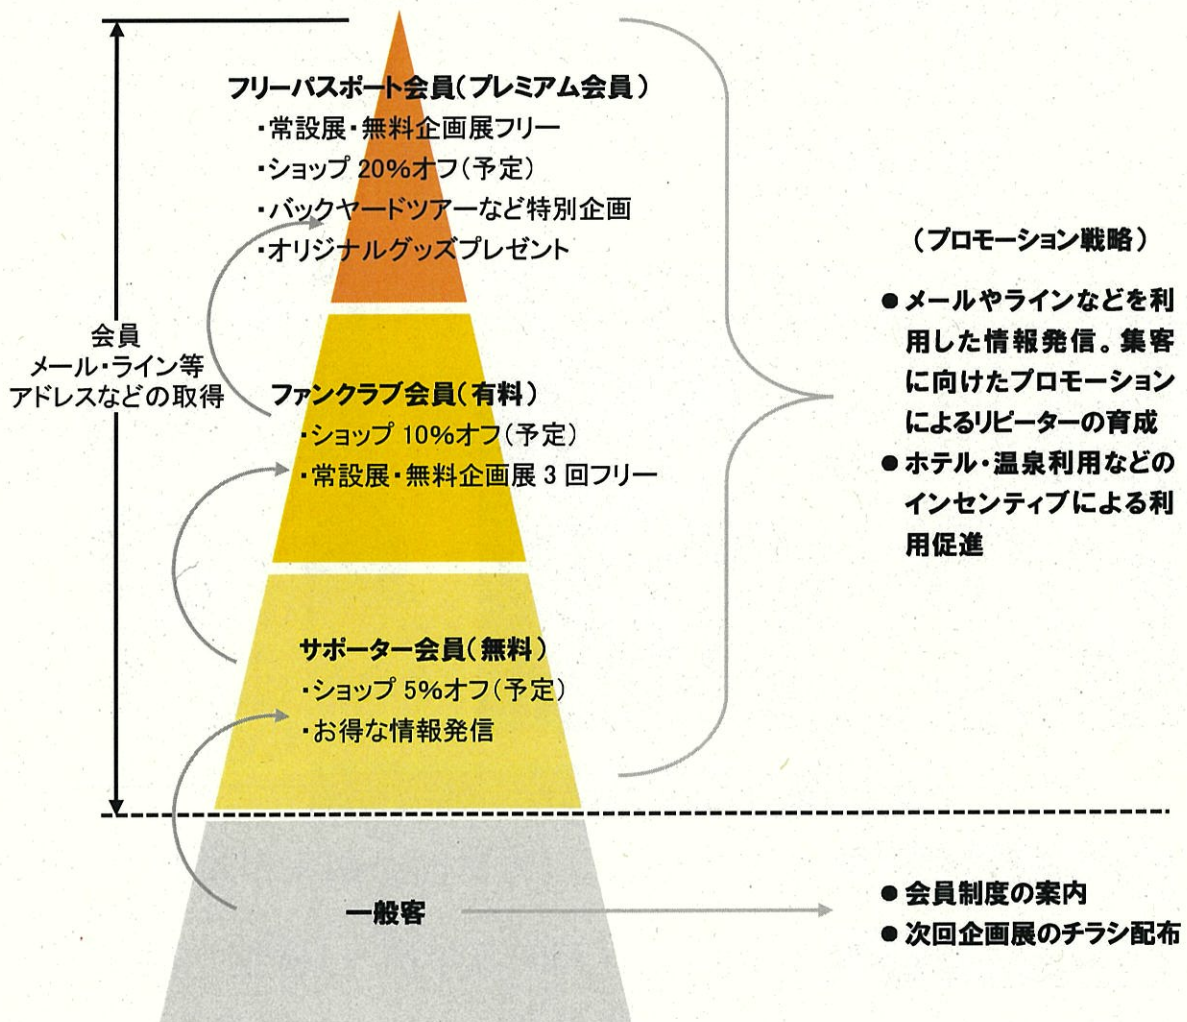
フリーパスポート会員(プレミアム会員)
・常設展・無料企画展フリー
・ショップ 20%オフ(予定)
・バックヤードツアーなど特別企画
・オリジナルグッズプレゼント

会員
メール・ライン等
アドレスなどの取得

ファンクラブ会員(有料)
・ショップ 10%オフ(予定)
・常設展・無料企画展 3 回フリー

サポーター会員(無料)
・ショップ 5%オフ(予定)
・お得な情報発信

一般客

(プロモーション戦略)

● メールやラインなどを利用した情報発信。集客に向けたプロモーションによるリピーターの育成
● ホテル・温泉利用などのインセンティブによる利用促進

● 会員制度の案内
● 次回企画展のチラシ配布